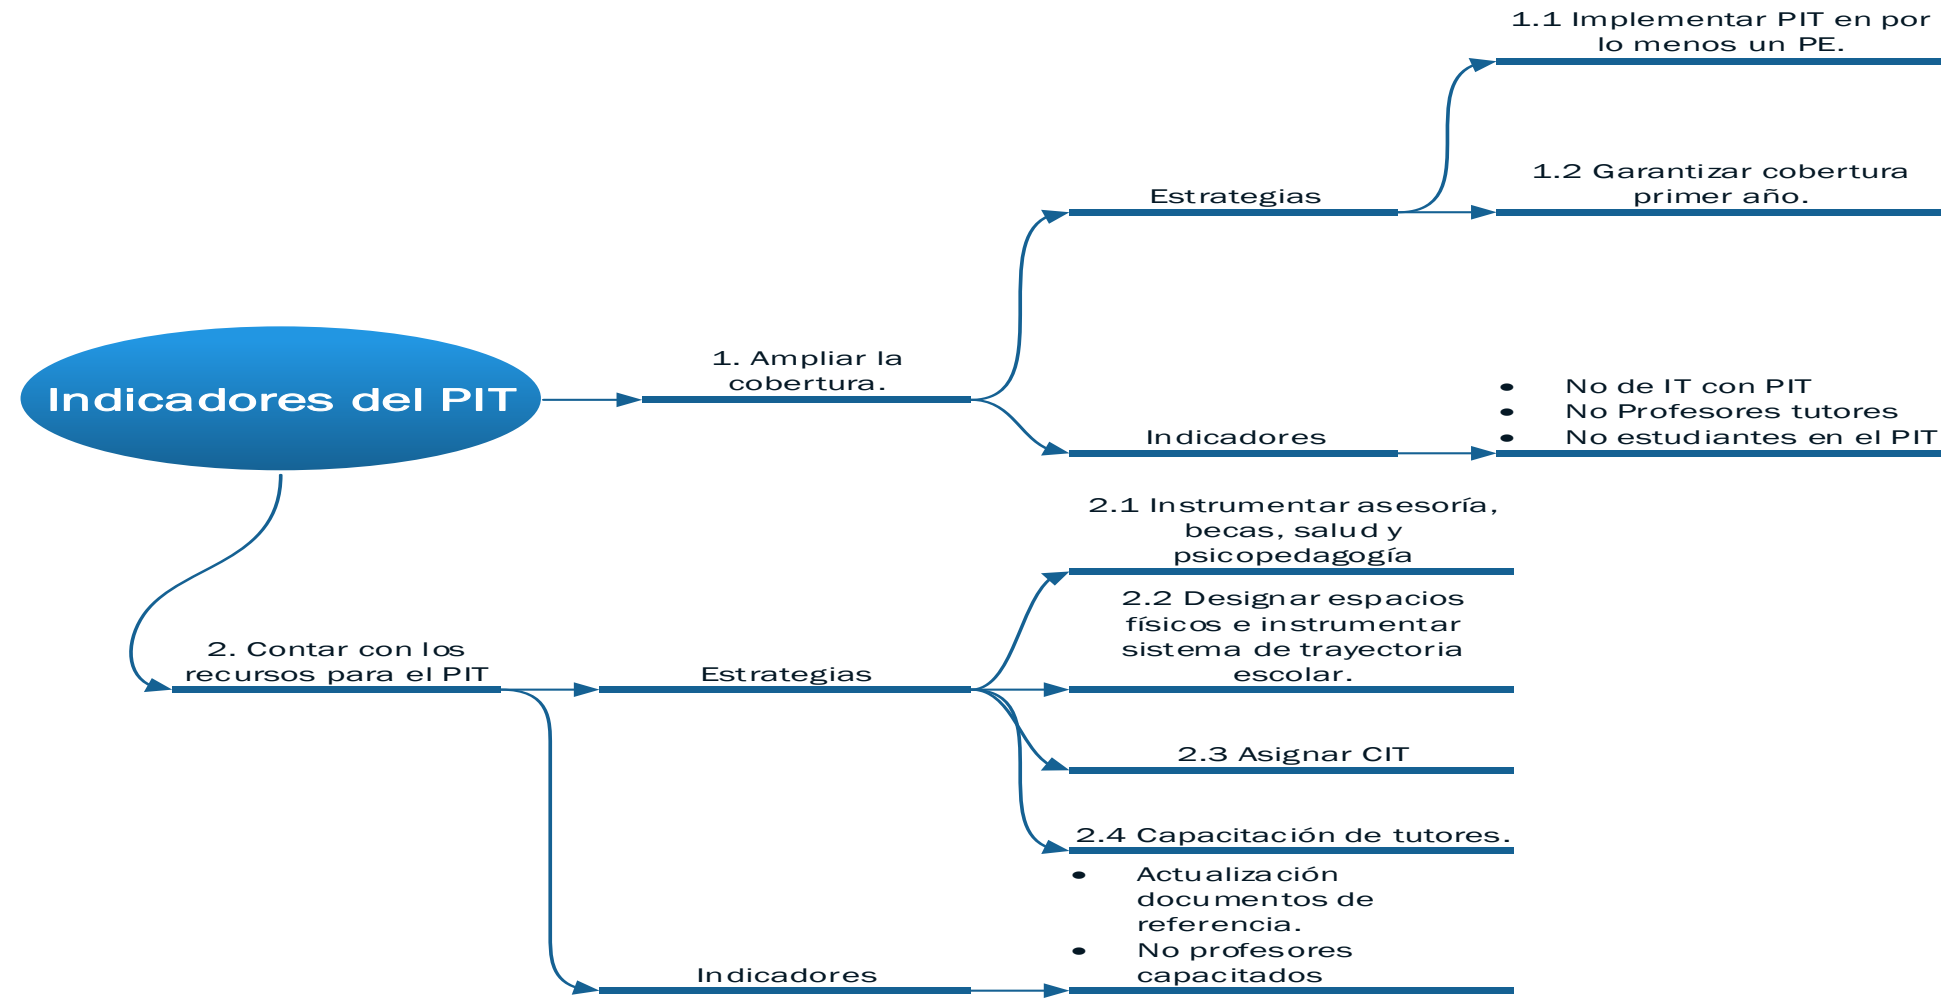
Indicadores del PIT

1. Ampliar la cobertura.

Estrategias

1.1 Implementar PIT en por lo menos un PE.

1.2 Garantizar cobertura primer año.

Indicadores

- No de IT con PIT
- No Profesores tutores
- No estudiantes en el PIT

2. Contar con los recursos para el PIT

Estrategias

2.1 Instrumentar asesoría, becas, salud y psicopedagogía

2.2 Designar espacios físicos e instrumentar sistema de trayectoria escolar.

2.3 Asignar CIT

2.4 Capacitación de tutores.

Indicadores

- Actualización documentos de referencia.
- No profesores capacitados